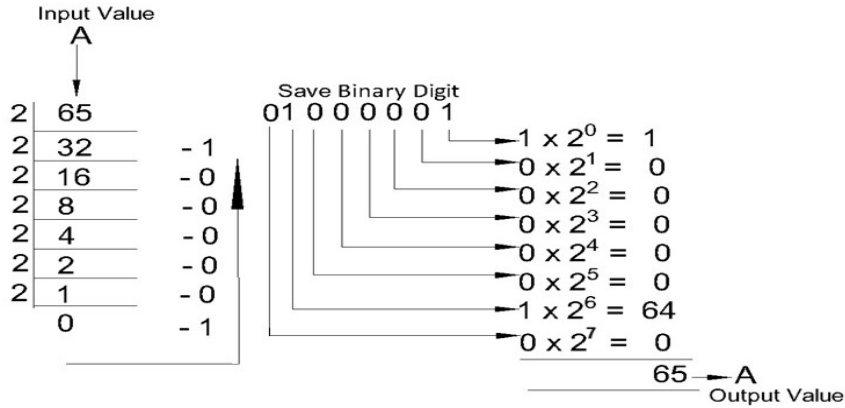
Input Value
A

| | |
|---|---|
| 2 | 65 |
| 2 | 32 |
| 2 | 16 |
| 2 | 8 |
| 2 | 4 |
| 2 | 2 |
| 2 | 1 |
| | 0 |

- 1
- 0
- 0
- 0
- 0
- 0
- 1

Save Binary Digit
01000001

$1 \times 2^0 = 1$
$0 \times 2^1 = 0$
$0 \times 2^2 = 0$
$0 \times 2^3 = 0$
$0 \times 2^4 = 0$
$0 \times 2^5 = 0$
$1 \times 2^6 = 64$
$0 \times 2^7 = 0$

65 A
Output Value